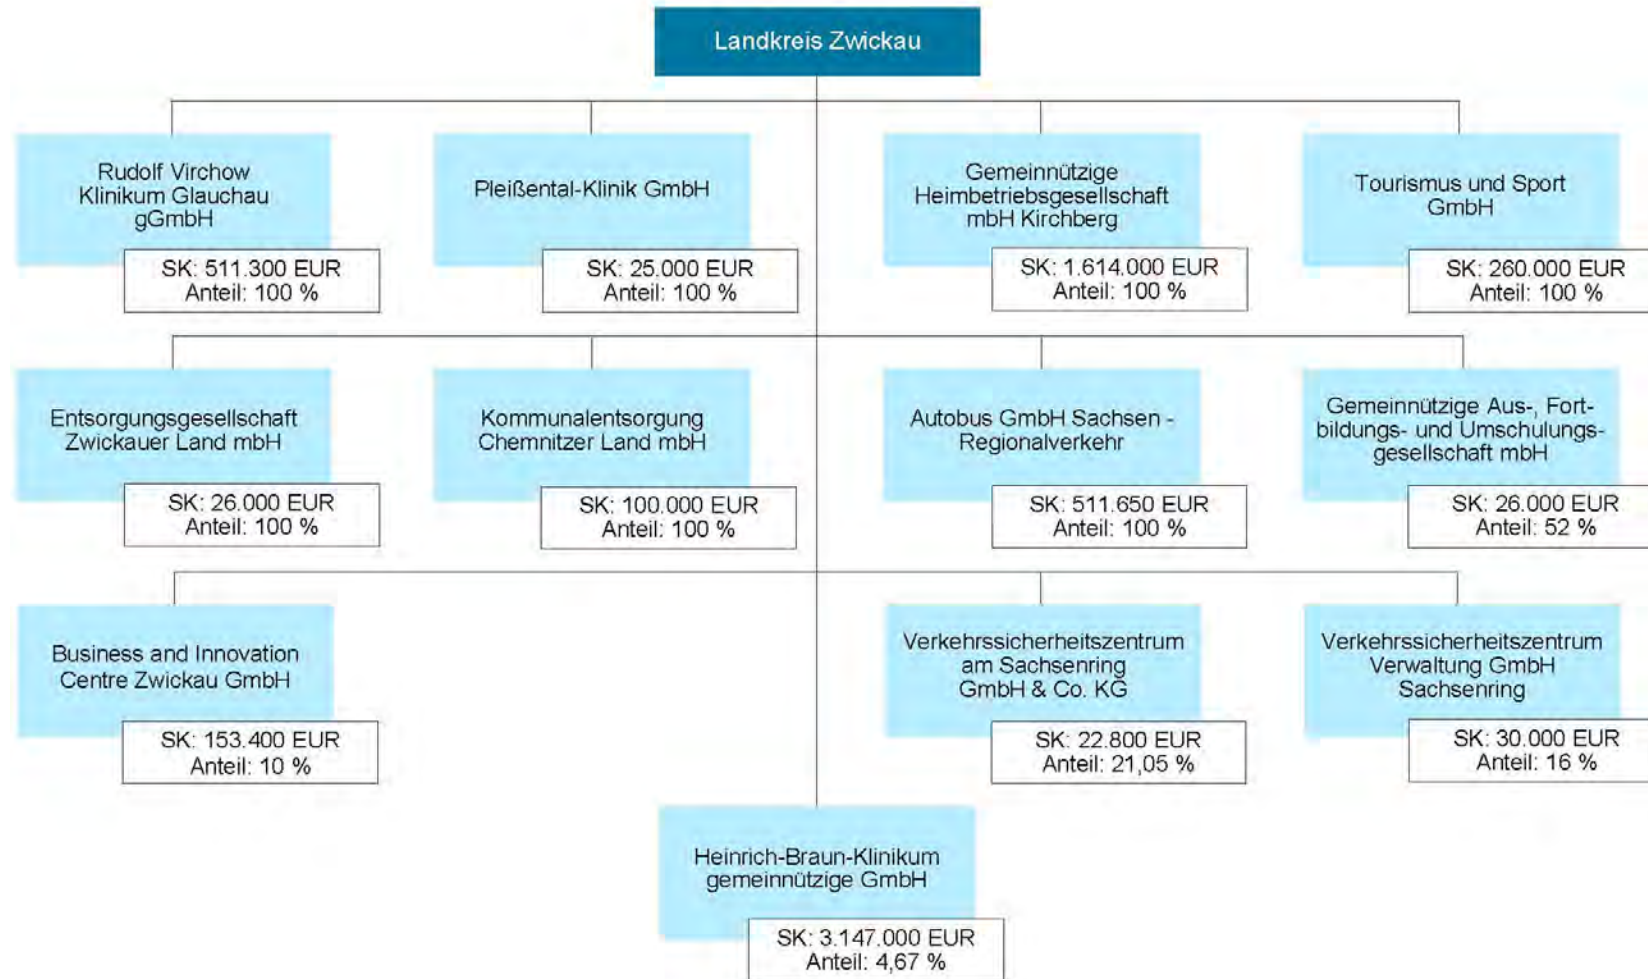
Landkreis Zwickau

Rudolf Virchow Klinikum Glauchau gGmbH

SK: 511.300 EUR
Anteil: 100 %

Pleißental-Klinik GmbH

SK: 25.000 EUR
Anteil: 100 %

Gemeinnützige Heimbetriebsgesellschaft mbH Kirchberg

SK: 1.614.000 EUR
Anteil: 100 %

Tourismus und Sport GmbH

SK: 260.000 EUR
Anteil: 100 %

Entsorgungsgesellschaft Zwickauer Land mbH

SK: 26.000 EUR
Anteil: 100 %

Kommunalentsorgung Chemnitzer Land mbH

SK: 100.000 EUR
Anteil: 100 %

Autobus GmbH Sachsen - Regionalverkehr

SK: 511.650 EUR
Anteil: 100 %

Gemeinnützige Aus-, Fortbildungs- und Umschulungsgesellschaft mbH

SK: 26.000 EUR
Anteil: 52 %

Business and Innovation Centre Zwickau GmbH

SK: 153.400 EUR
Anteil: 10 %

Verkehrssicherheitszentrum am Sachsenring GmbH & Co. KG

SK: 22.800 EUR
Anteil: 21,05 %

Verkehrssicherheitszentrum Verwaltung GmbH Sachsenring

SK: 30.000 EUR
Anteil: 16 %

Heinrich-Braun-Klinikum gemeinnützige GmbH

SK: 3.147.000 EUR
Anteil: 4,67 %